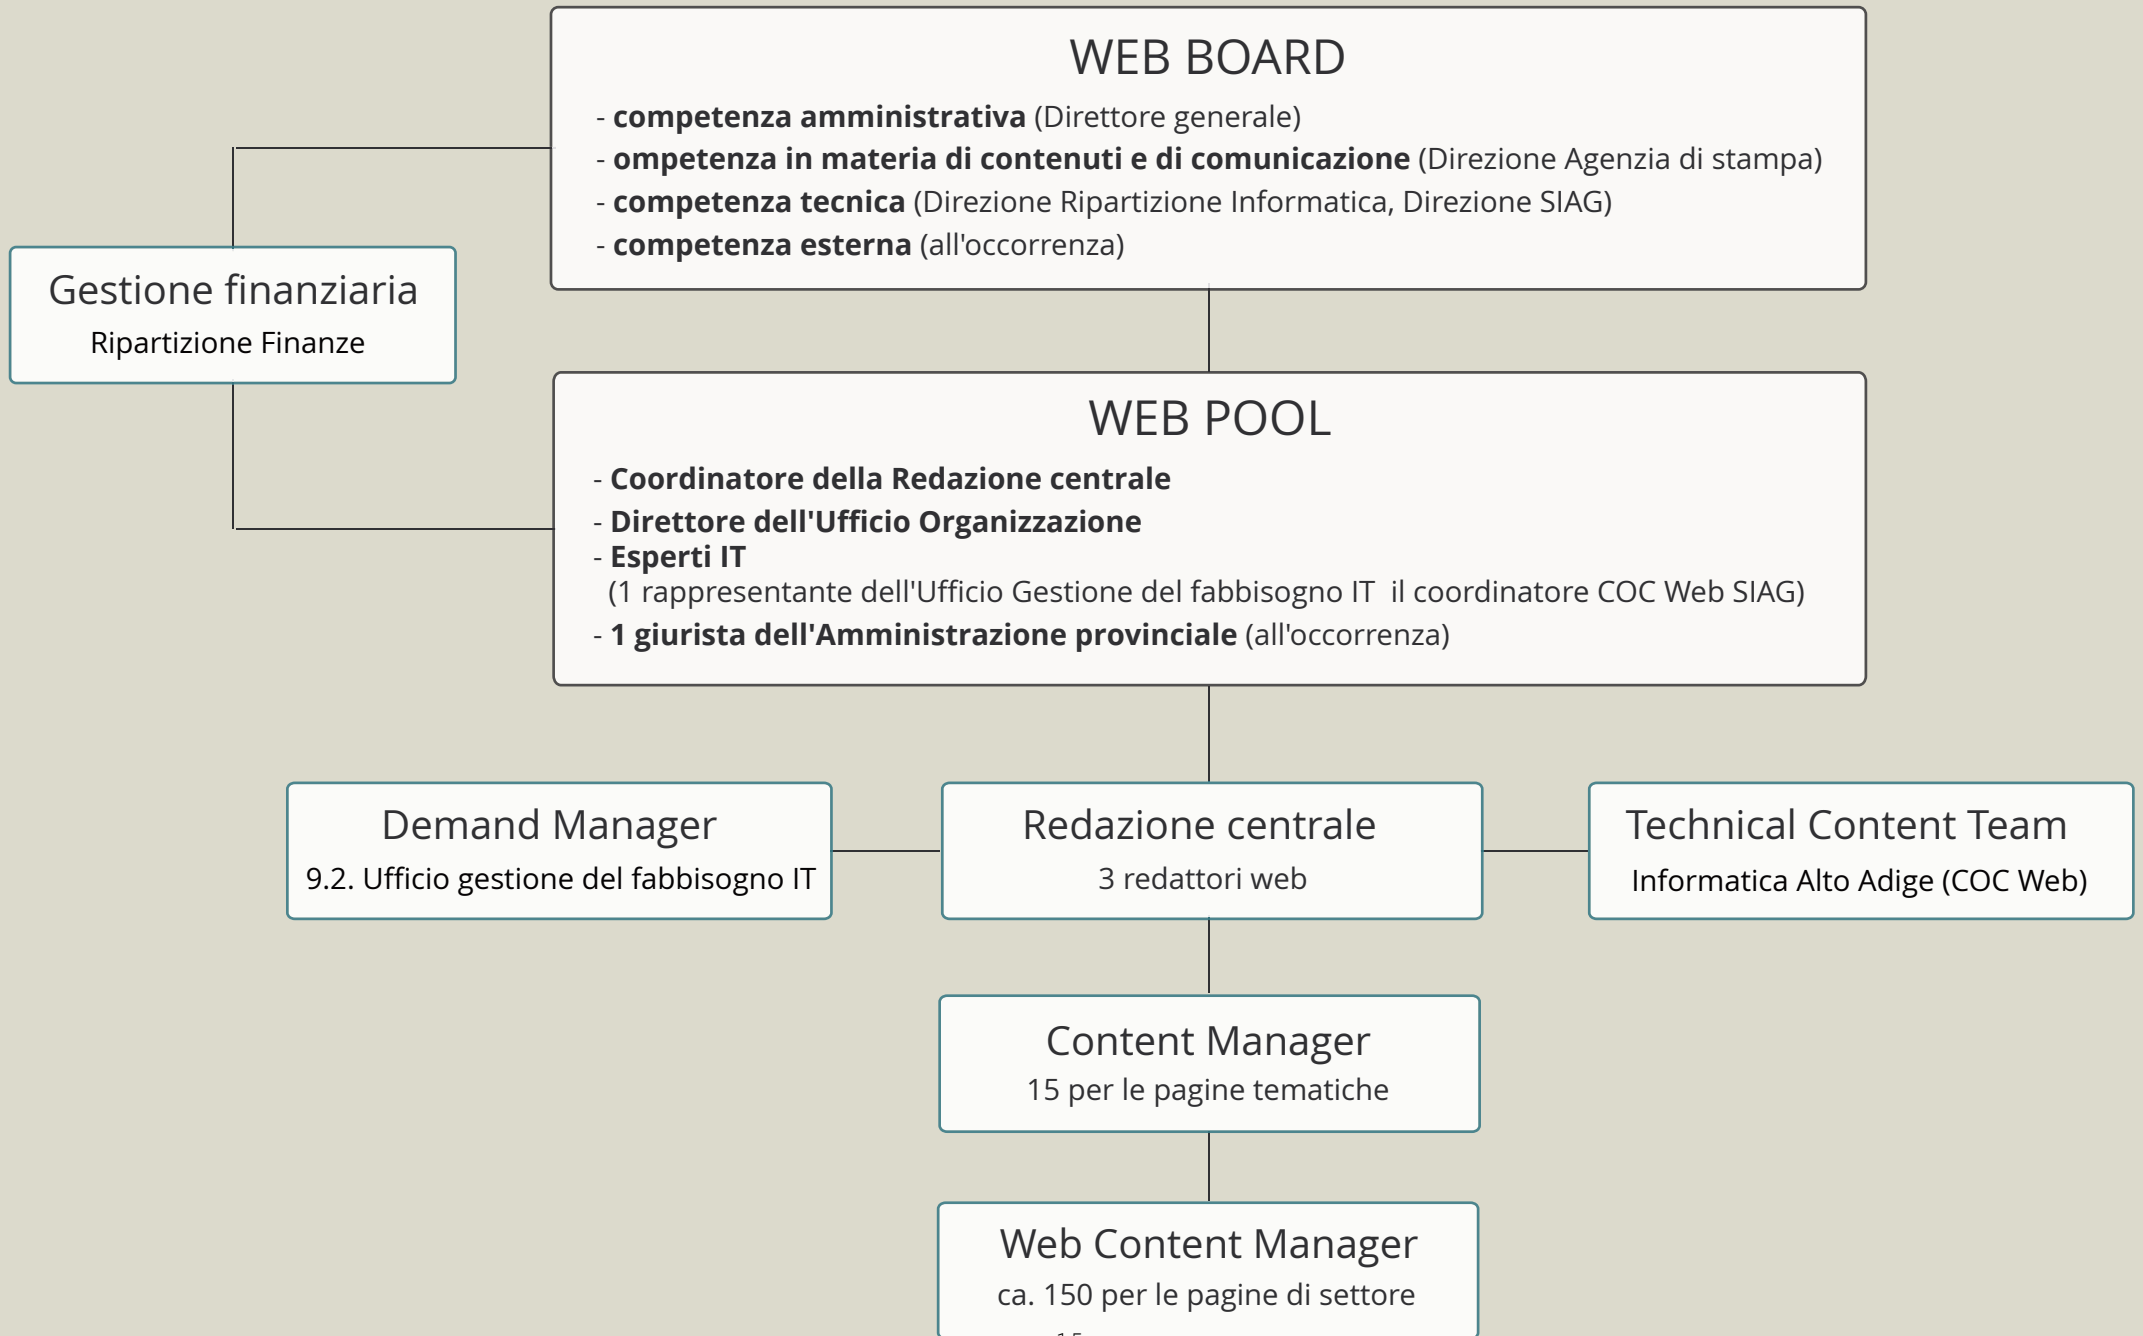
WEB BOARD

- **competenza amministrativa** (Direttore generale)
- **ompetenza in materia di contenuti e di comunicazione** (Direzione Agenzia di stampa)
- **competenza tecnica** (Direzione Ripartizione Informatica, Direzione SIAG)
- **competenza esterna** (all'occorrenza)

Gestione finanziaria
Ripartizione Finanze

WEB POOL

- **Coordinatore della Redazione centrale**
- **Direttore dell'Ufficio Organizzazione**
- **Esperti IT**
(1 rappresentante dell'Ufficio Gestione del fabbisogno IT il coordinatore COC Web SIAG)
- **1 giurista dell'Amministrazione provinciale** (all'occorrenza)

Demand Manager
9.2. Ufficio gestione del fabbisogno IT

Redazione centrale
3 redattori web

Technical Content Team
Informatica Alto Adige (COC Web)

Content Manager
15 per le pagine tematiche

Web Content Manager
ca. 150 per le pagine di settore
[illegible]